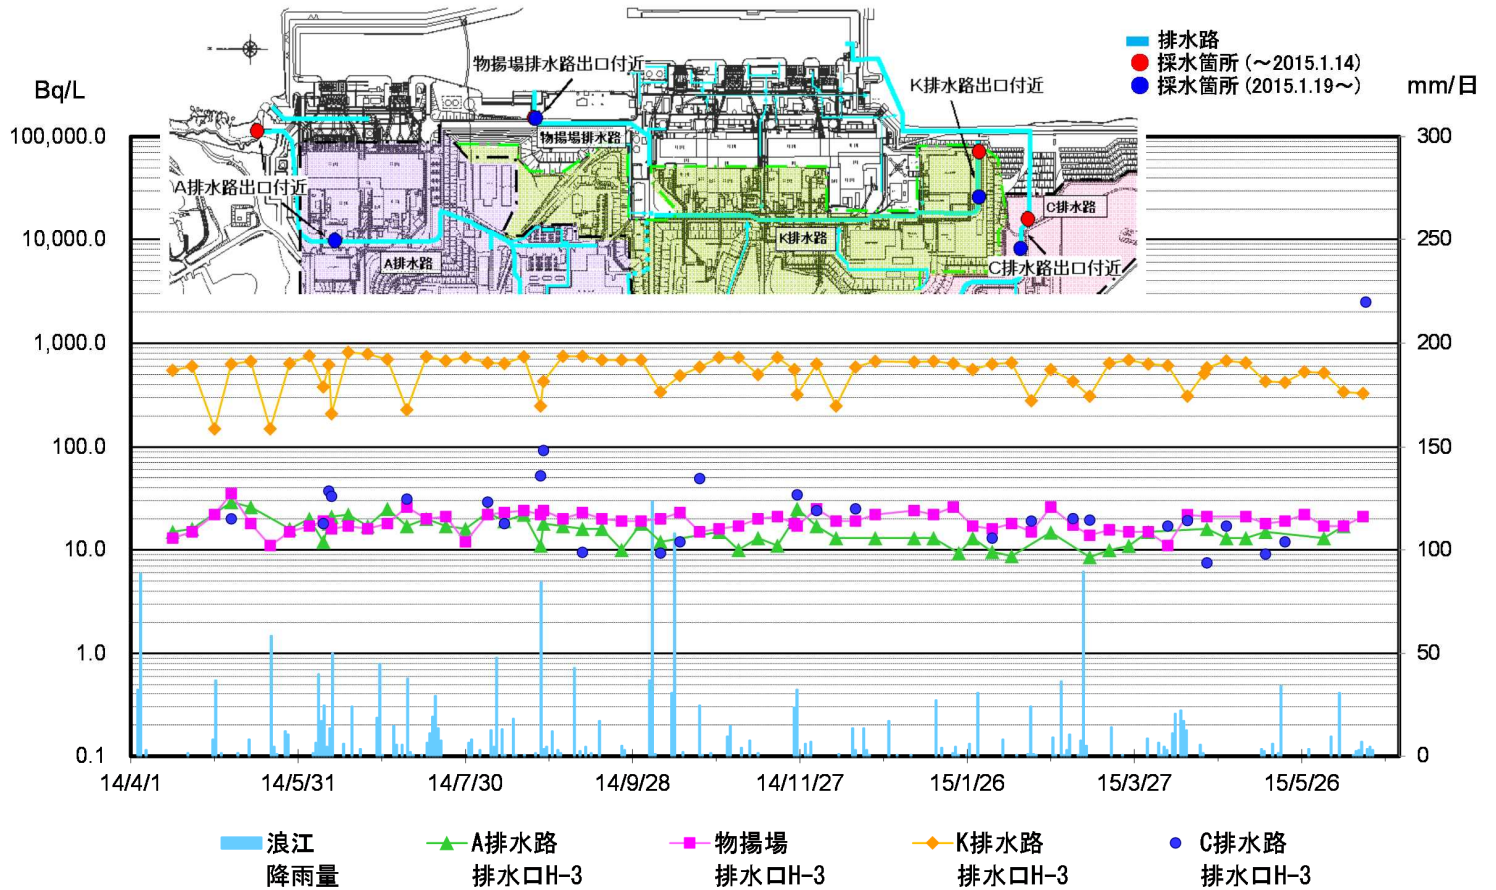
排水路
採水箇所（～2015.1.14）
採水箇所（2015.1.19～）

Bq/L

mm/日

物揚場排水路出口付近

K排水路出口付近

物揚場排水路

A排水路出口付近

C排水路

K排水路

A排水路

C排水路出口付近

100,000.0
10,000.0
1,000.0
100.0
10.0
1.0
0.1

300
250
200
150
100
50
0

14/4/1 14/5/31 14/7/30 14/9/28 14/11/27 15/1/26 15/3/27 15/5/26

浪江 降雨量
A排水路 排水口H-3
物揚場 排水口H-3
K排水路 排水口H-3
C排水路 排水口H-3